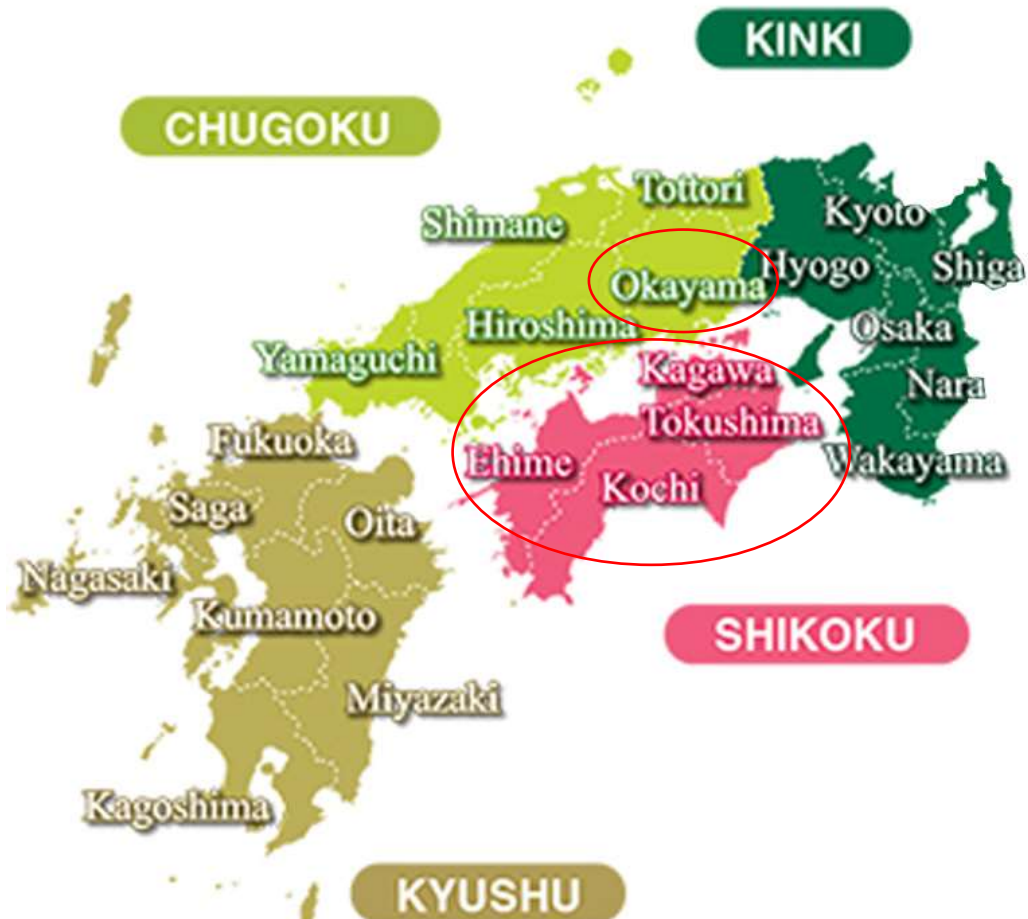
KINKI

CHUGOKU

Tottori
Shimane
Okayama
Hiroshima
Yamaguchi

Kyoto
Hyogo
Shiga
Osaka
Nara
Wakayama

Kagawa
Tokushima
Ehime
Kochi

Fukuoka
Saga
Oita
Nagasaki
Kumamoto
Miyazaki
Kagoshima

SHIKOKU

KYUSHU